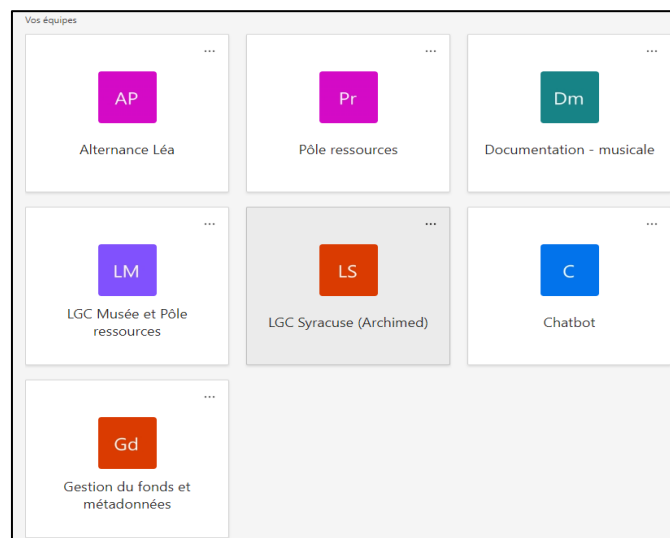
Vos équipes

...
AP
Alternance Léa

...
Pr
Pôle ressources

...
Dm
Documentation - musicale

...
LM
LGC Musée et Pôle ressources

...
LS
LGC Syracuse (Archimed)

...
C
Chatbot

...
Gd
Gestion du fonds et métadonnées